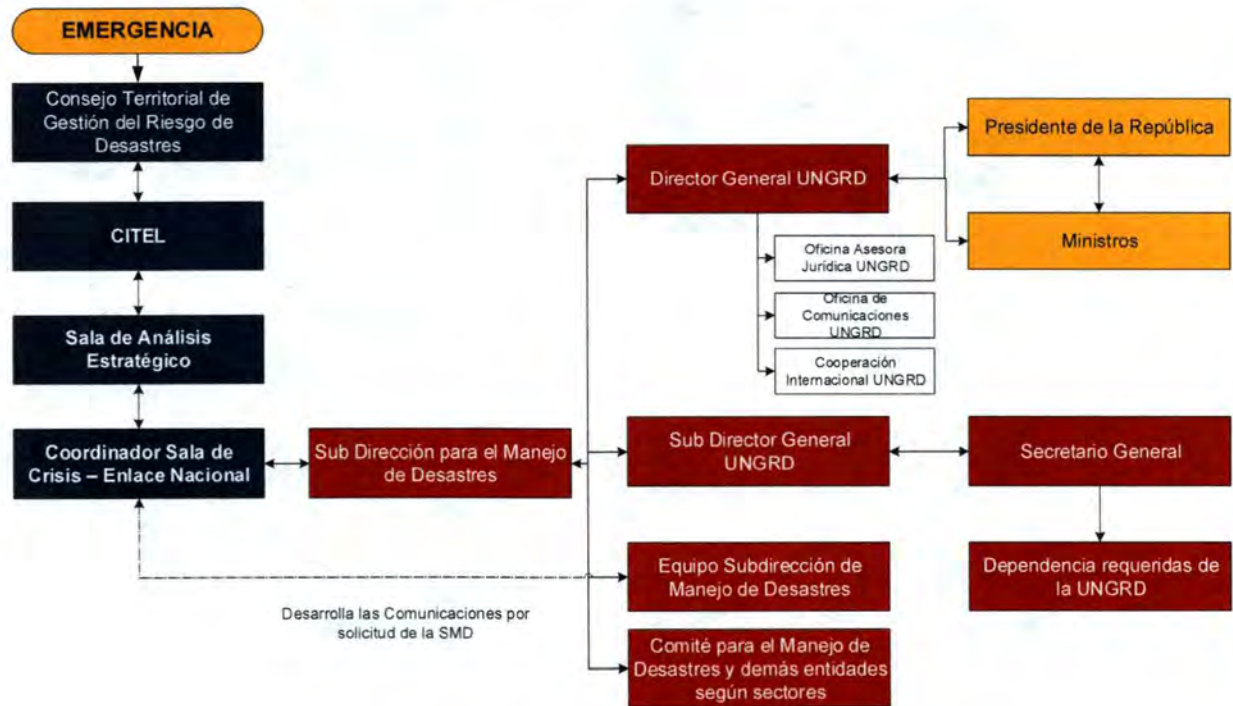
EMERGENCIA

Consejo Territorial de Gestión del Riesgo de Desastres

CITEL

Sala de Análisis Estratégico

Coordinador Sala de Crisis – Enlace Nacional

Sub Dirección para el Manejo de Desastres

Director General UNGRD

Presidente de la República

Ministros

Oficina Asesora Jurídica UNGRD

Oficina de Comunicaciones UNGRD

Cooperación Internacional UNGRD

Sub Director General UNGRD

Secretario General

Equipo Subdirección de Manejo de Desastres

Dependencia requeridas de la UNGRD

Desarrolla las Comunicaciones por solicitud de la SMD

Comité para el Manejo de Desastres y demás entidades según sectores